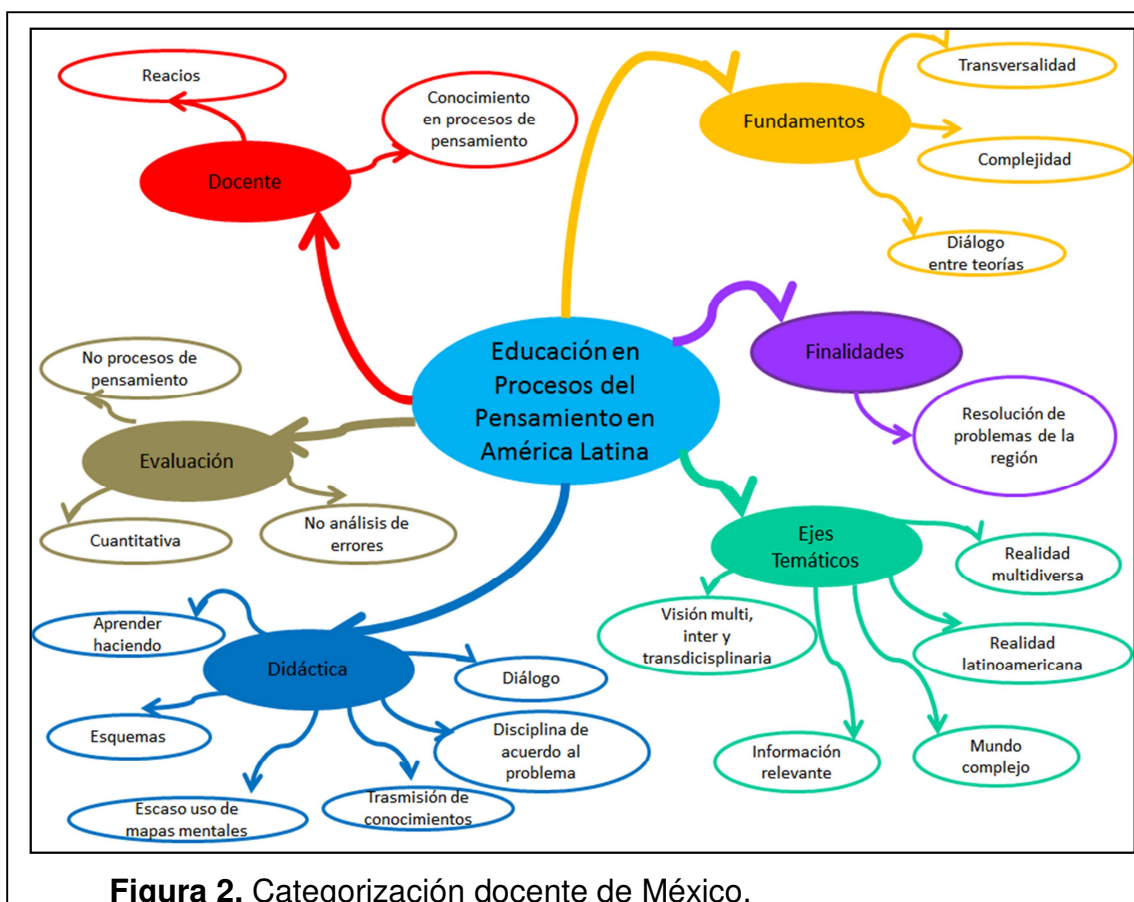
Educación en Procesos del Pensamiento en América Latina

Docente

Reacios

Conocimiento en procesos de pensamiento

Fundamentos

Transversalidad

Complejidad

Diálogo entre teorías

Finalidades

Resolución de problemas de la región

Ejes Temáticos

Realidad multidiversa

Realidad latinoamericana

Mundo complejo

Información relevante

Visión multi, inter y transdicisplinaria

Didáctica

Aprender haciendo

Diálogo

Disciplina de acuerdo al problema

Trasmisión de conocimientos

Escaso uso de mapas mentales

Esquemas

Evaluación

No procesos de pensamiento

Cuantitativa

No análisis de errores

**Figura 2.** Categorización docente de México.